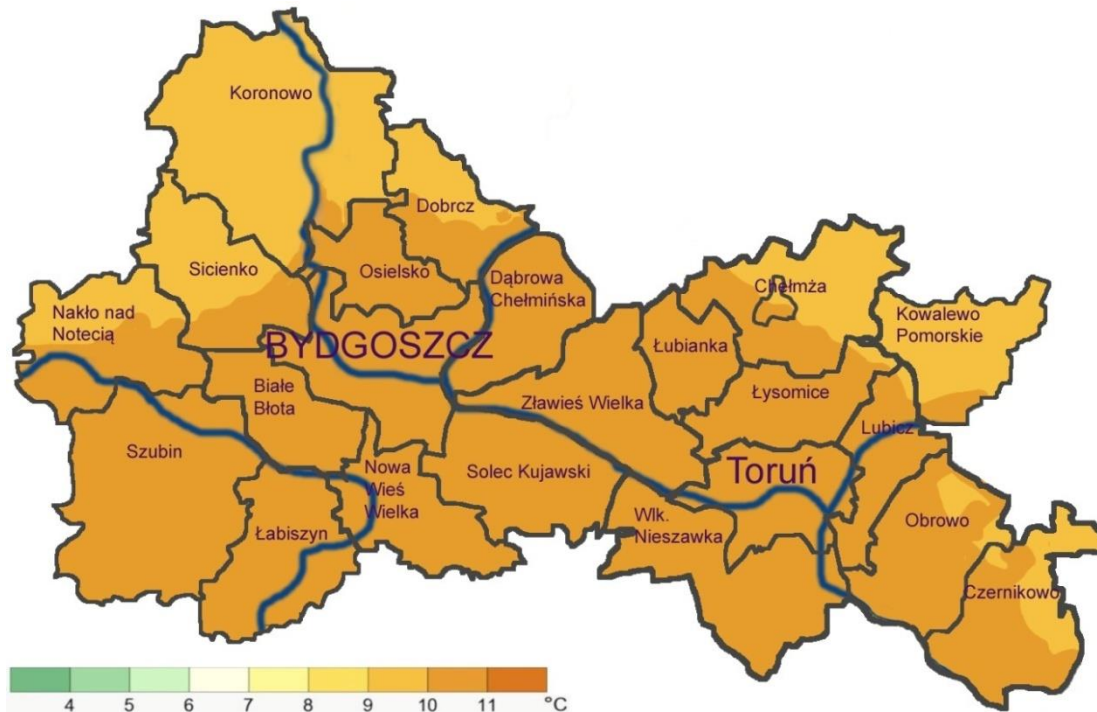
Koronowo

Dobrcz

Sicienko

Osielsko

Dąbrowa Chełmińska

Chełmża

Kowalewo Pomorskie

Nakło nad Notecią

BYDGOSZCZ

Łubianka

Białe Błota

Zławieś Wielka

Łysomice

Lubicz

Szubin

Nowa Wieś Wielka

Solec Kujawski

Toruń

Wlk. Nieszawka

Obrowo

Łabiszyn

Czernikowo

4 5 6 7 8 9 10 11 °C